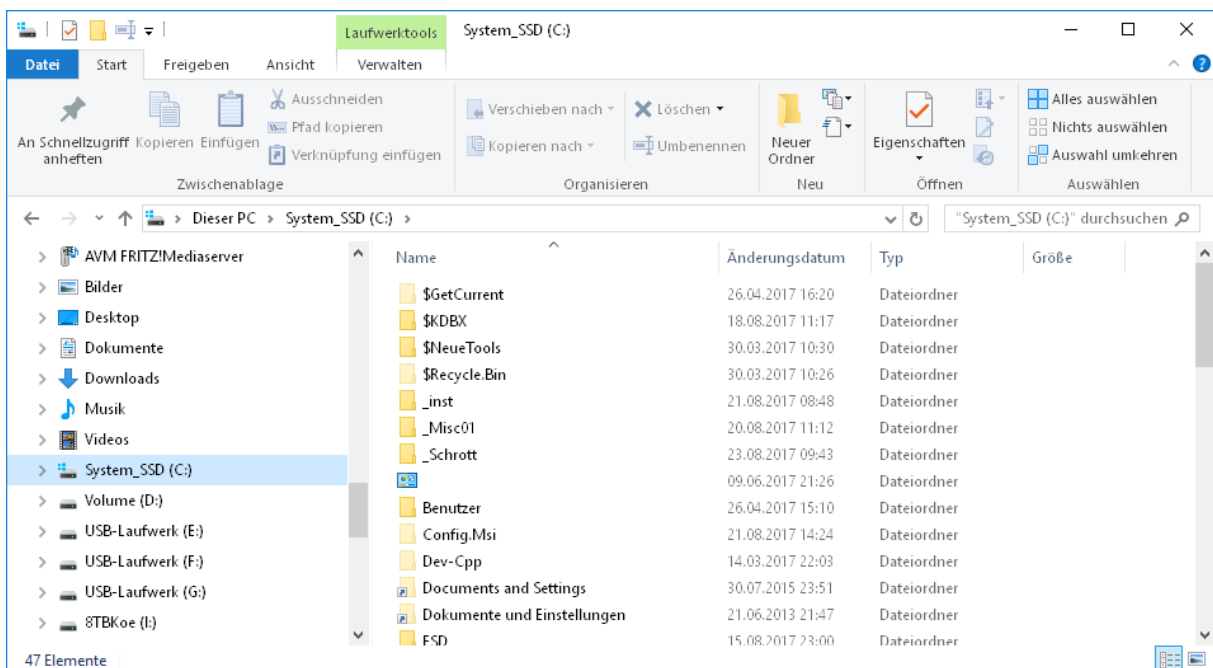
Laufwerktools System_SSD (C:)

Datei Start Freigeben Ansicht Verwalten

An Schnellzugriff anheften Kopieren Einfügen Ausschneiden Pfad kopieren Verknüpfung einfügen
Zwischenablage

Verschieben nach Kopieren nach Löschen Umbenennen
Organisieren

Neuer Ordner
Neu

Eigenschaften
Öffnen

Alles auswählen Nichts auswählen Auswahl umkehren
Auswählen

Dieser PC > System_SSD (C:) >

"System_SSD (C:)" durchsuchen

AVM FRITZ!Mediaserver
Bilder
Desktop
Dokumente
Downloads
Musik
Videos
System_SSD (C:)
Volume (D:)
USB-Laufwerk (E:)
USB-Laufwerk (F:)
USB-Laufwerk (G:)
8TBKoe (I:)

| Name | Änderungsdatum | Typ | Größe |
|---|---|---|---|
| $GetCurrent | 26.04.2017 16:20 | Dateiordner | |
| $KDBX | 18.08.2017 11:17 | Dateiordner | |
| $NeueTools | 30.03.2017 10:30 | Dateiordner | |
| $Recycle.Bin | 30.03.2017 10:26 | Dateiordner | |
| _inst | 21.08.2017 08:48 | Dateiordner | |
| _Misc01 | 20.08.2017 11:12 | Dateiordner | |
| _Schrott | 23.08.2017 09:43 | Dateiordner | |
| | 09.06.2017 21:26 | Dateiordner | |
| Benutzer | 26.04.2017 15:10 | Dateiordner | |
| Config.Msi | 21.08.2017 14:24 | Dateiordner | |
| Dev-Cpp | 14.03.2017 22:03 | Dateiordner | |
| Documents and Settings | 30.07.2015 23:51 | Dateiordner | |
| Dokumente und Einstellungen | 21.06.2013 21:47 | Dateiordner | |
| ESD | 15.08.2017 23:00 | Dateiordner | |

47 Elemente